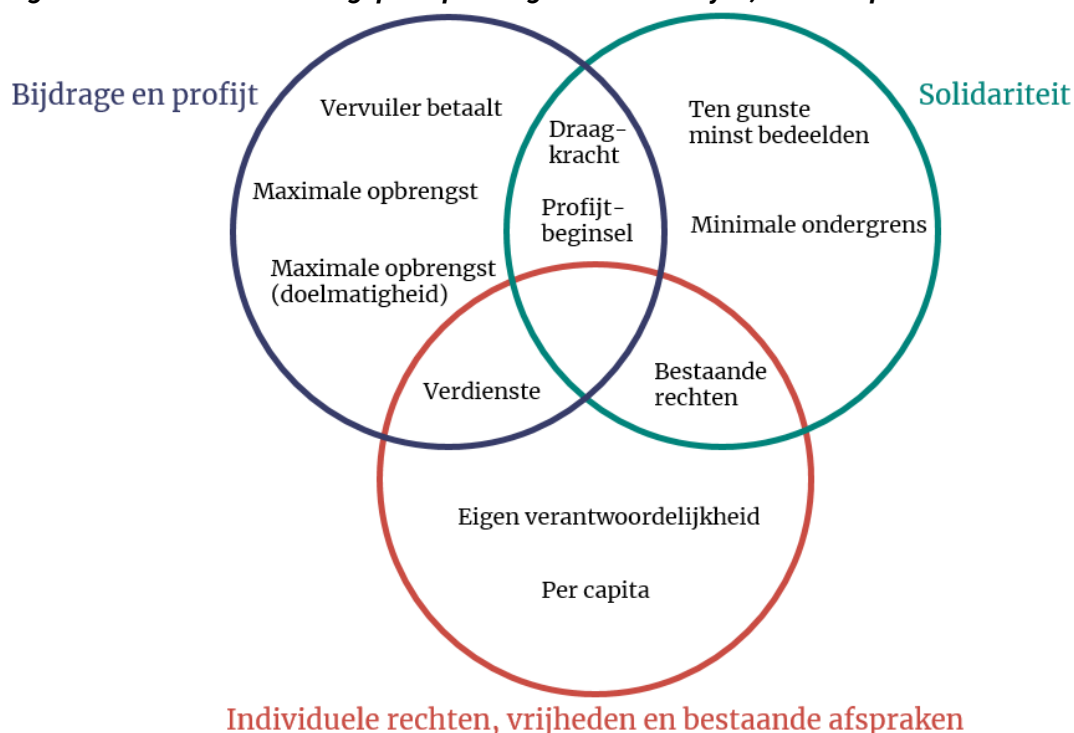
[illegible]

Bijdrage en profijt

Vervuiler betaalt

Maximale opbrengst

Maximale opbrengst (doelmatigheid)

Draagkracht

Profijtbeginsel

Solidariteit

Ten gunste minst bedeelden

Minimale ondergrens

Verdienste

Bestaande rechten

Eigen verantwoordelijkheid

Per capita

Individuele rechten, vrijheden en bestaande afspraken